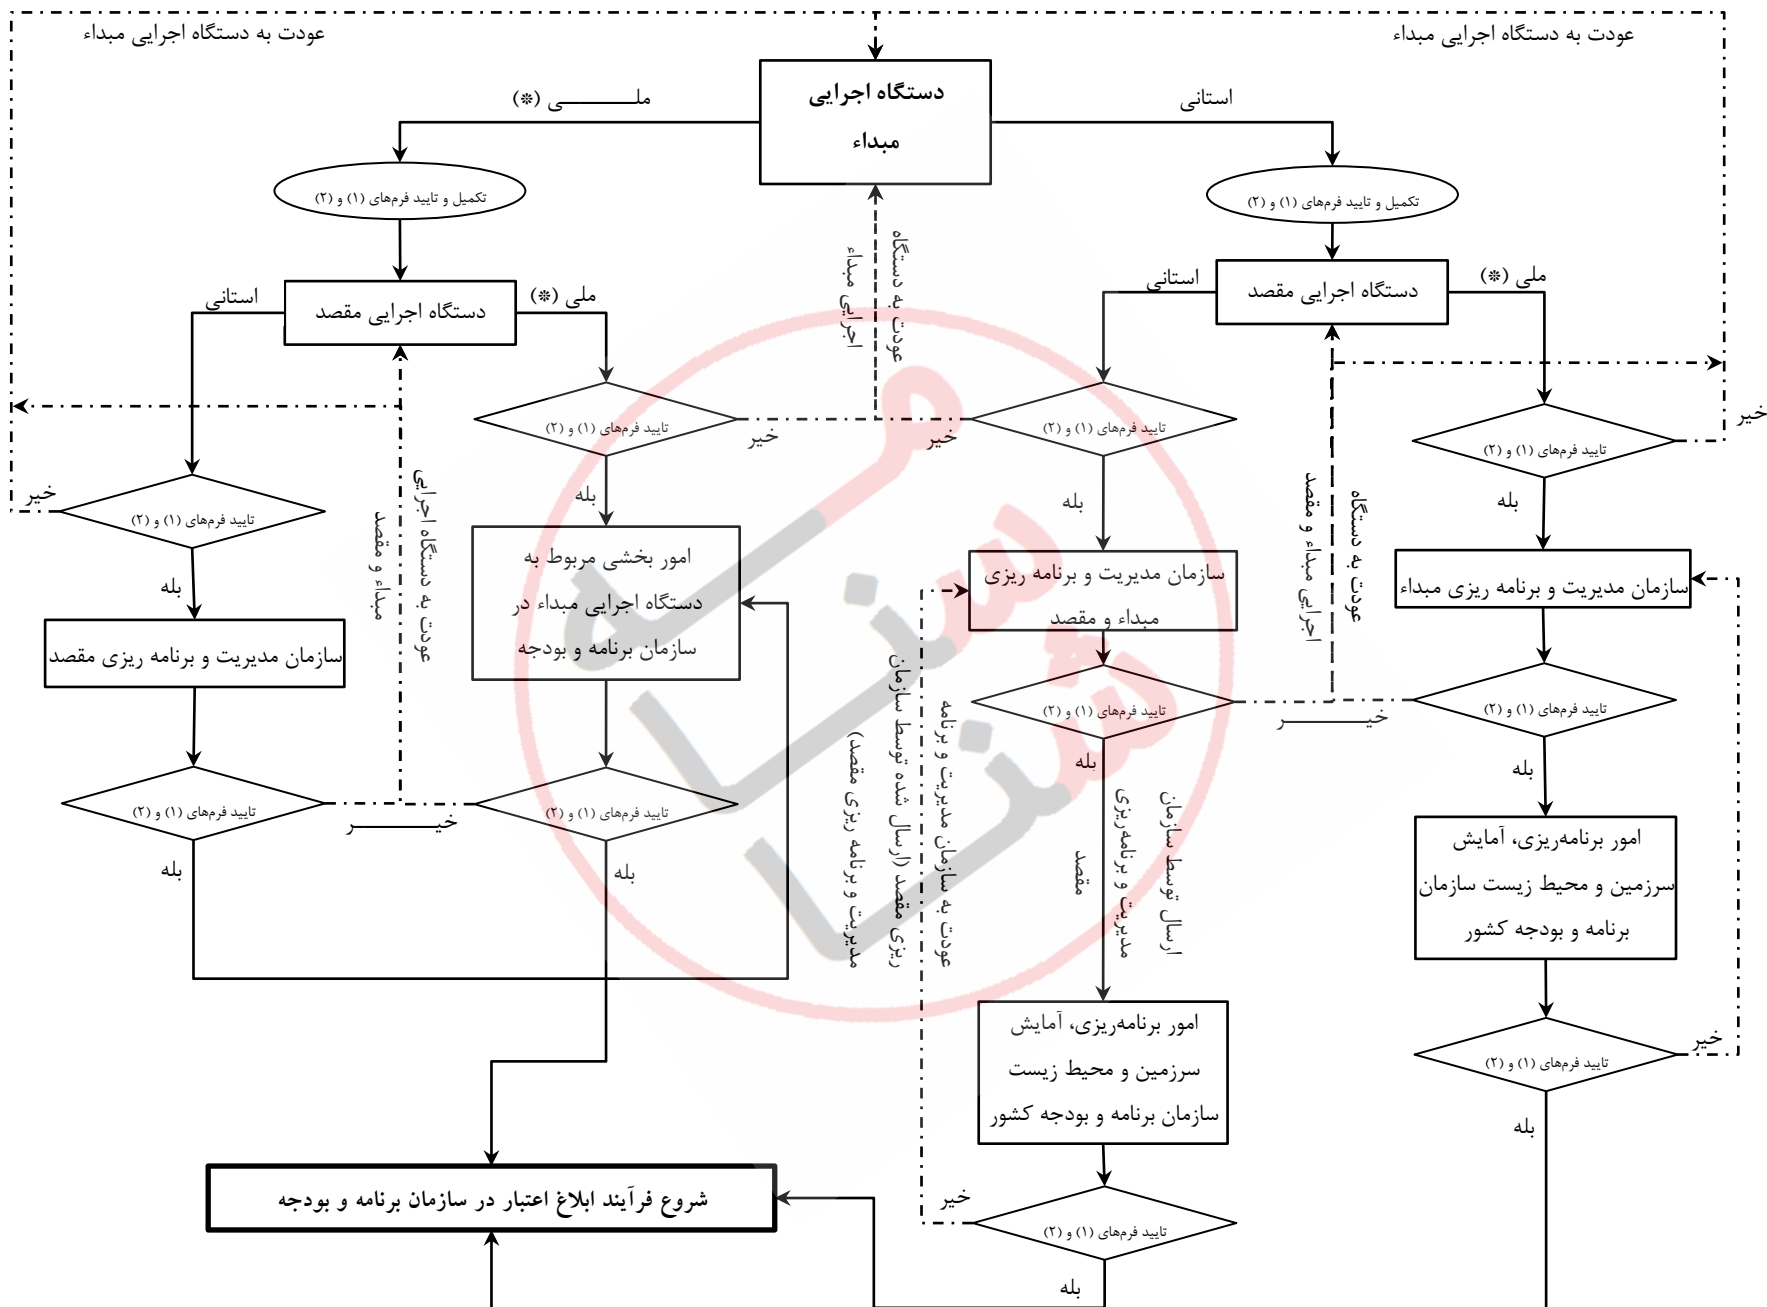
عودت به دستگاه اجرایی مبداء

عودت به دستگاه اجرایی مبداء

دستگاه اجرایی مبداء

ملـــــــی (*)

استانی

تکمیل و تایید فرم‌های (۱) و (۲)

تکمیل و تایید فرم‌های (۱) و (۲)

عودت به دستگاه اجرایی مبداء

دستگاه اجرایی مقصد

استانی

ملی (*)

دستگاه اجرایی مقصد

استانی

ملی (*)

تایید فرم‌های (۱) و (۲)

خیر

خیر

تایید فرم‌های (۱) و (۲)

تایید فرم‌های (۱) و (۲)

خیر

خیر

تایید فرم‌های (۱) و (۲)

عودت به دستگاه اجرایی مبداء و مقصد

بله

بله

بله

امور بخشی مربوط به دستگاه اجرایی مبداء در سازمان برنامه و بودجه

سازمان مدیریت و برنامه ریزی مبداء و مقصد

عودت به دستگاه اجرایی مبداء و مقصد

سازمان مدیریت و برنامه ریزی مبداء

بله

سازمان مدیریت و برنامه ریزی مقصد

تایید فرم‌های (۱) و (۲)

خیـــــــر

تایید فرم‌های (۱) و (۲)

تایید فرم‌های (۱) و (۲)

تایید فرم‌های (۱) و (۲)

خیـــــــر

بله

بله

بله

بله

عودت به سازمان مدیریت و برنامه ریزی مقصد (ارسال شده توسط سازمان مدیریت و برنامه ریزی مقصد)

ارسال توسط سازمان مدیریت و برنامه‌ریزی مقصد

امور برنامه‌ریزی، آمایش سرزمین و محیط زیست سازمان برنامه و بودجه کشور

امور برنامه‌ریزی، آمایش سرزمین و محیط زیست سازمان برنامه و بودجه کشور

خیر

تایید فرم‌های (۱) و (۲)

بله

شروع فرآیند ابلاغ اعتبار در سازمان برنامه و بودجه

خیر

تایید فرم‌های (۱) و (۲)

بله